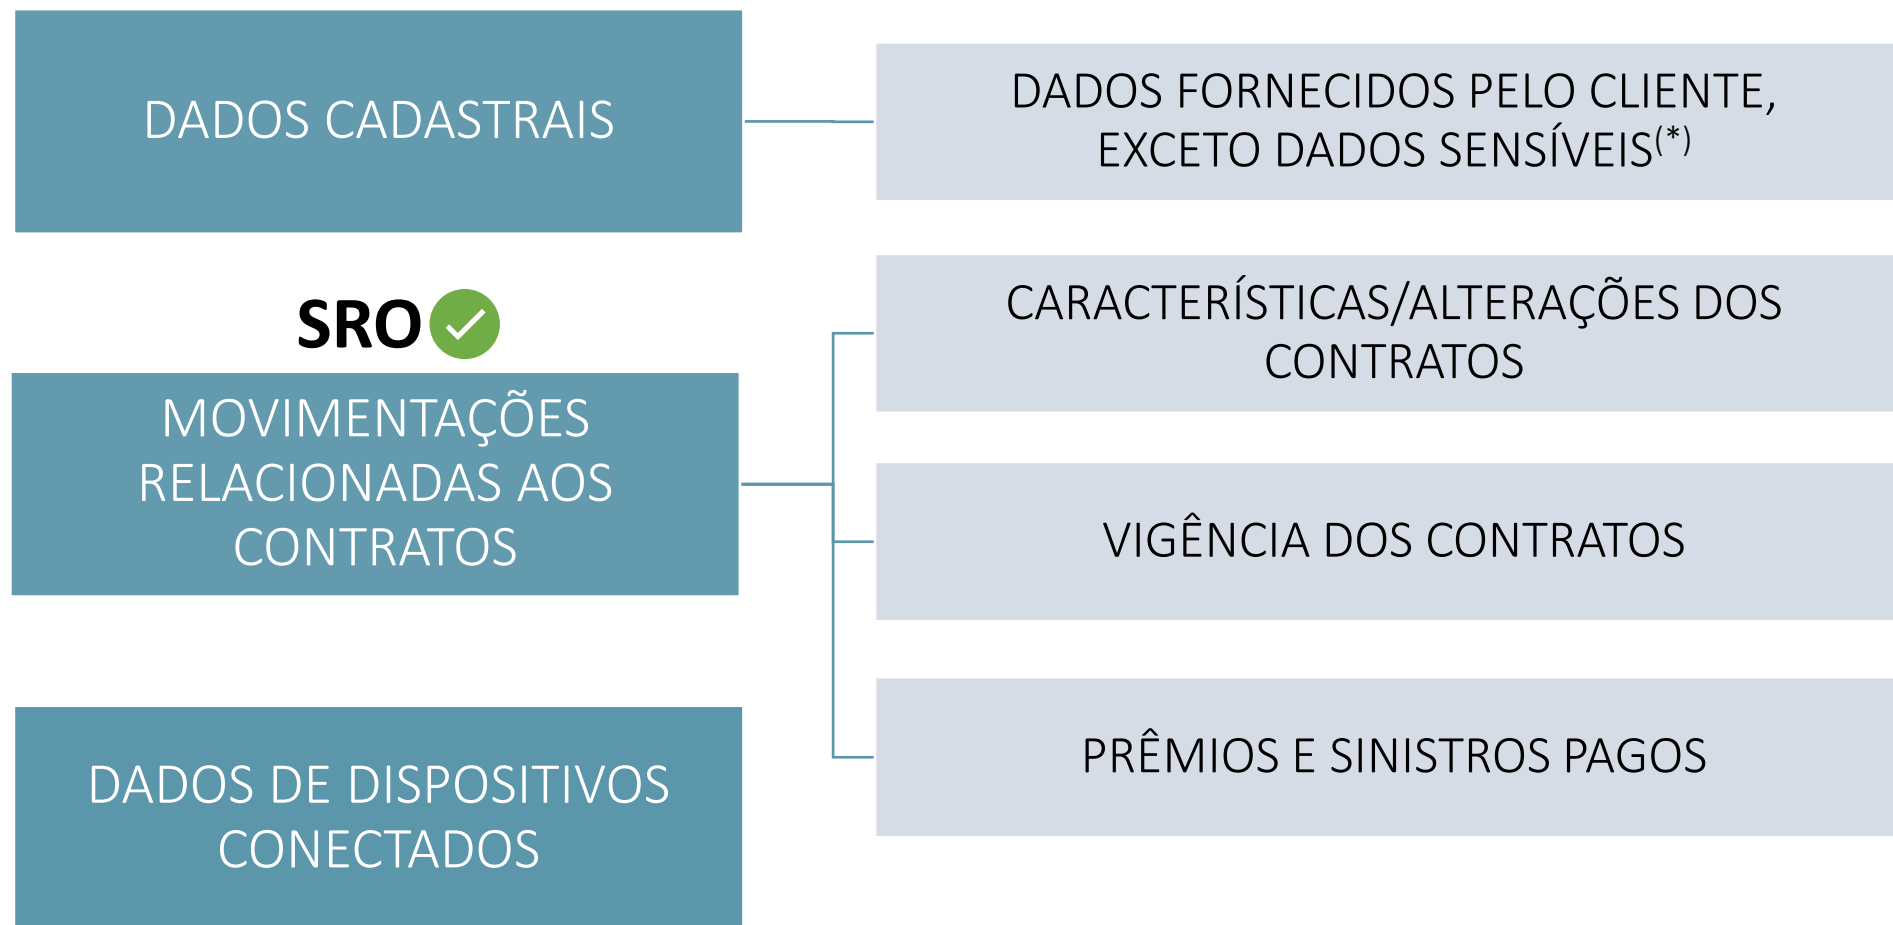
DADOS CADASTRAIS

DADOS FORNECIDOS PELO CLIENTE, EXCETO DADOS SENSÍVEIS$^{(*)}$

SRO

MOVIMENTAÇÕES RELACIONADAS AOS CONTRATOS

CARACTERÍSTICAS/ALTERAÇÕES DOS CONTRATOS

VIGÊNCIA DOS CONTRATOS

PRÊMIOS E SINISTROS PAGOS

DADOS DE DISPOSITIVOS CONECTADOS